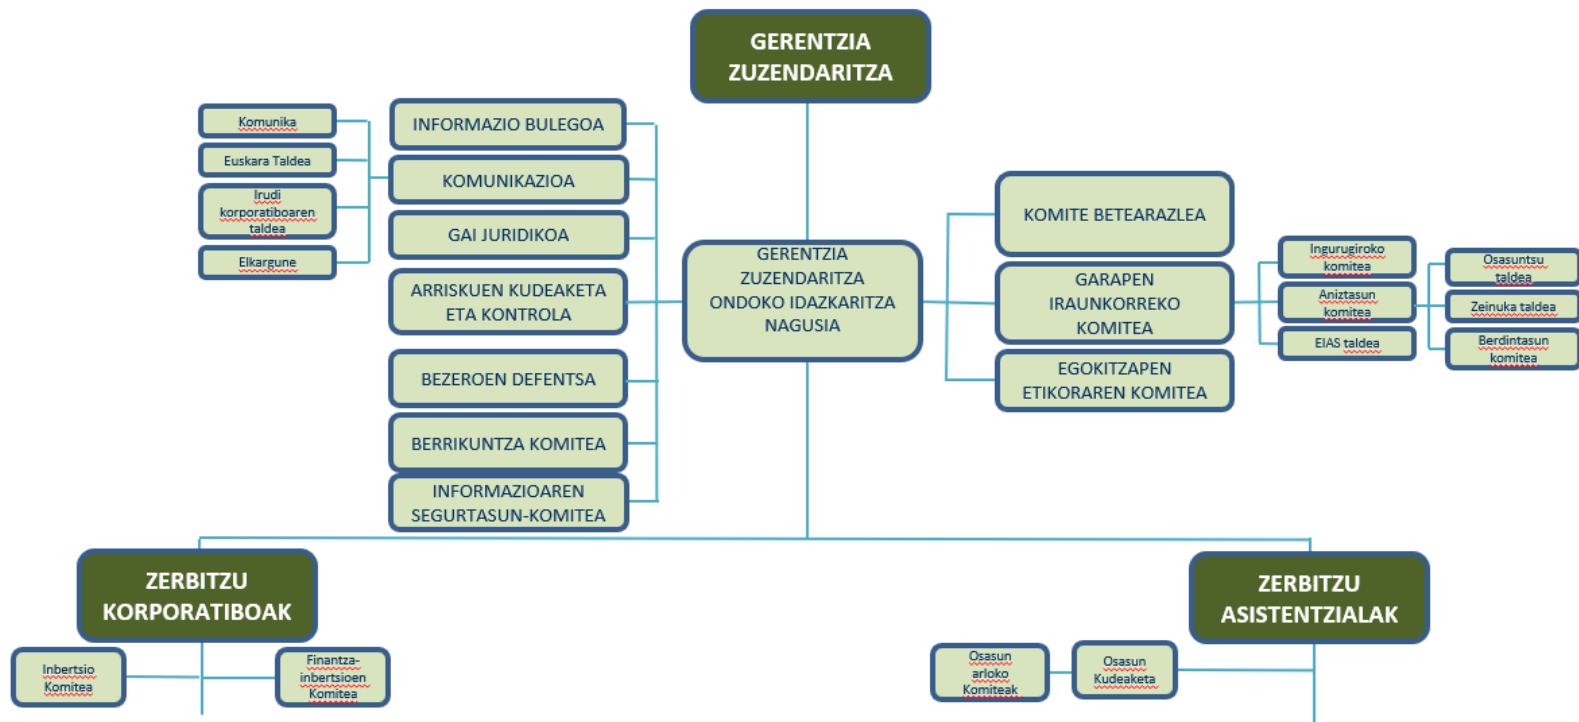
GERENTZIA ZUZENDARITZA

Komunika

Euskara Taldea

Irudi korporatiboaren taldea

Elkargune

INFORMAZIO BULEGOA

KOMUNIKAZIOA

GAI JURIDIKOA

ARRISKUEN KUDEAKETA ETA KONTROLA

BEZEROEN DEFENTSA

BERRIKUNTZA KOMITEA

INFORMAZIOAREN SEGURTASUN-KOMITEA

GERENTZIA ZUZENDARITZA ONDOKO IDAZKARITZA NAGUSIA

KOMITE BETEARAZLEA

GARAPEN IRAUNKORREKO KOMITEA

EGOKITZAPEN ETIKORAREN KOMITEA

Ingurugiroko komitea

Aniztasun komitea

EIAS taldea

Osasuntsu taldea

Zeinuka taldea

Berdintasun komitea

ZERBITZU KORPORATIBOAK

Inbertsio Komitea

Finantza-inbertsioen Komitea

ZERBITZU ASISTENTZIALAK

Osasun arloko Komiteak

Osasun Kudeaketa